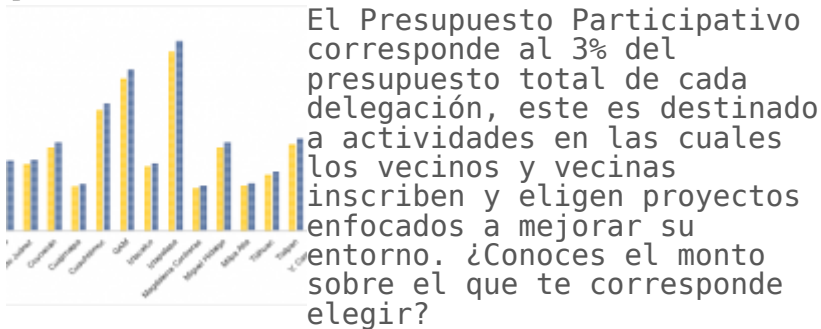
Benito Juárez
Coyoacán
Cuajimalpa
Cuauhtémoc
GAM
Iztacalco
Iztapalapa
Magdalena Contreras
Miguel Hidalgo
Milpa Alta
Tláhuac
Tlalpan
V. Carr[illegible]

El Presupuesto Participativo corresponde al 3% del presupuesto total de cada delegación, este es destinado a actividades en las cuales los vecinos y vecinas inscriben y eligen proyectos enfocados a mejorar su entorno. ¿Conoces el monto sobre el que te corresponde elegir?